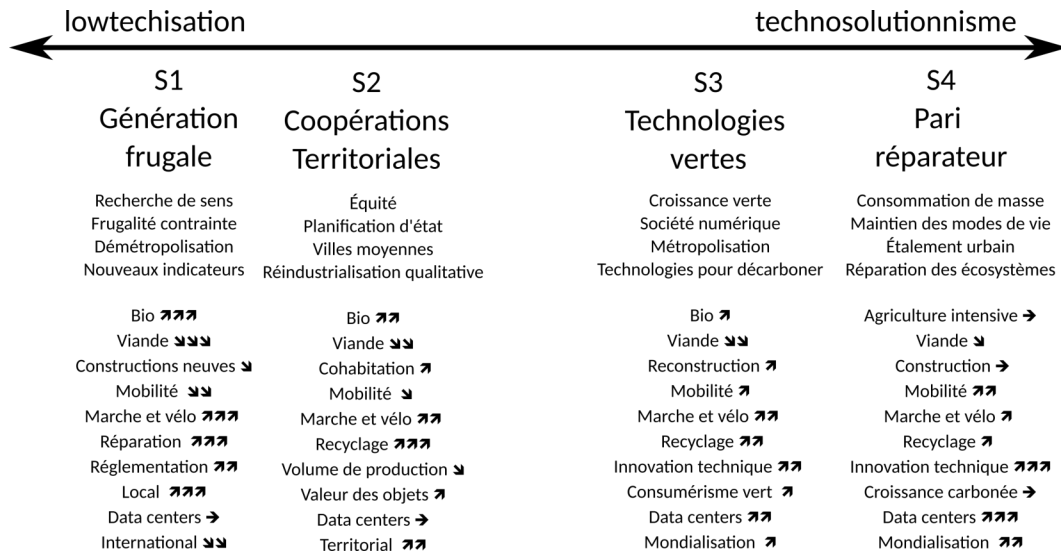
lowtechisation

technosolutionnisme

S1
Génération frugale

Recherche de sens
Frugalité contrainte
Démétropolisation
Nouveaux indicateurs

Bio ↗↗↗
Viande ↘↘↘
Constructions neuves ↘
Mobilité ↘↘
Marche et vélo ↗↗↗
Réparation ↗↗↗
Réglementation ↗↗
Local ↗↗↗
Data centers →
International ↘↘

S2
Coopérations Territoriales

Équité
Planification d'état
Villes moyennes
Réindustrialisation qualitative

Bio ↗↗
Viande ↘↘
Cohabitation ↗
Mobilité ↘
Marche et vélo ↗↗
Recyclage ↗↗↗
Volume de production ↘
Valeur des objets ↗
Data centers →
Territorial ↗↗

S3
Technologies vertes

Croissance verte
Société numérique
Métropolisation
Technologies pour décarboner

Bio ↗
Viande ↘↘
Reconstruction ↗
Mobilité ↗
Marche et vélo ↗↗
Recyclage ↗↗
Innovation technique ↗↗
Consumérisme vert ↗
Data centers ↗↗
Mondialisation ↗

S4
Pari réparateur

Consommation de masse
Maintien des modes de vie
Étalement urbain
Réparation des écosystèmes

Agriculture intensive →
Viande ↘
Construction →
Mobilité ↗↗
Marche et vélo ↗
Recyclage ↗
Innovation technique ↗↗↗
Croissance carbonée →
Data centers ↗↗↗
Mondialisation ↗↗